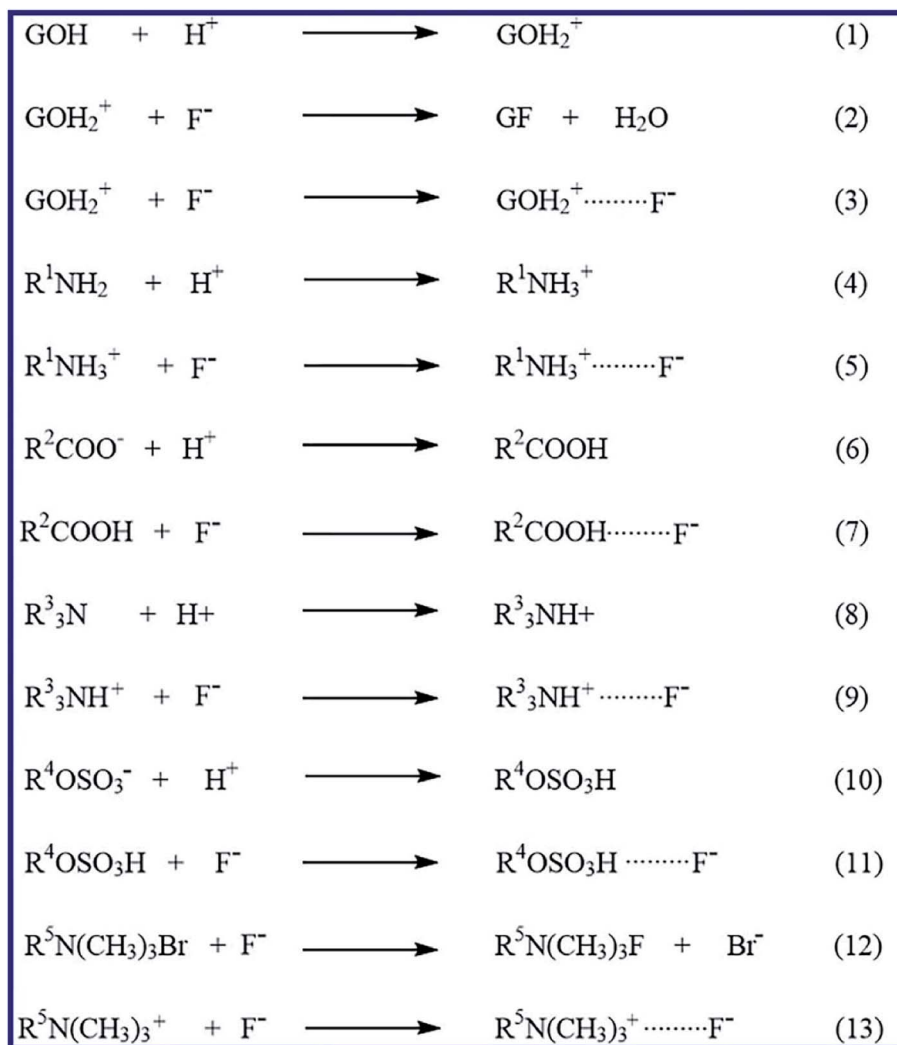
$GOH + H^+ \longrightarrow GOH_2^+$ (1)

$GOH_2^+ + F^- \longrightarrow GF + H_2O$ (2)

$GOH_2^+ + F^- \longrightarrow GOH_2^+ \cdots\cdots F^-$ (3)

$R^1NH_2 + H^+ \longrightarrow R^1NH_3^+$ (4)

$R^1NH_3^+ + F^- \longrightarrow R^1NH_3^+ \cdots\cdots F^-$ (5)

$R^2COO^- + H^+ \longrightarrow R^2COOH$ (6)

$R^2COOH + F^- \longrightarrow R^2COOH \cdots\cdots F^-$ (7)

$R^3{}_3N + H+ \longrightarrow R^3{}_3NH+$ (8)

$R^3{}_3NH^+ + F^- \longrightarrow R^3{}_3NH^+ \cdots\cdots F^-$ (9)

$R^4OSO_3^- + H^+ \longrightarrow R^4OSO_3H$ (10)

$R^4OSO_3H + F^- \longrightarrow R^4OSO_3H \cdots\cdots F^-$ (11)

$R^5N(CH_3)_3Br + F^- \longrightarrow R^5N(CH_3)_3F + Br^-$ (12)

$R^5N(CH_3)_3^+ + F^- \longrightarrow R^5N(CH_3)_3^+ \cdots\cdots F^-$ (13)